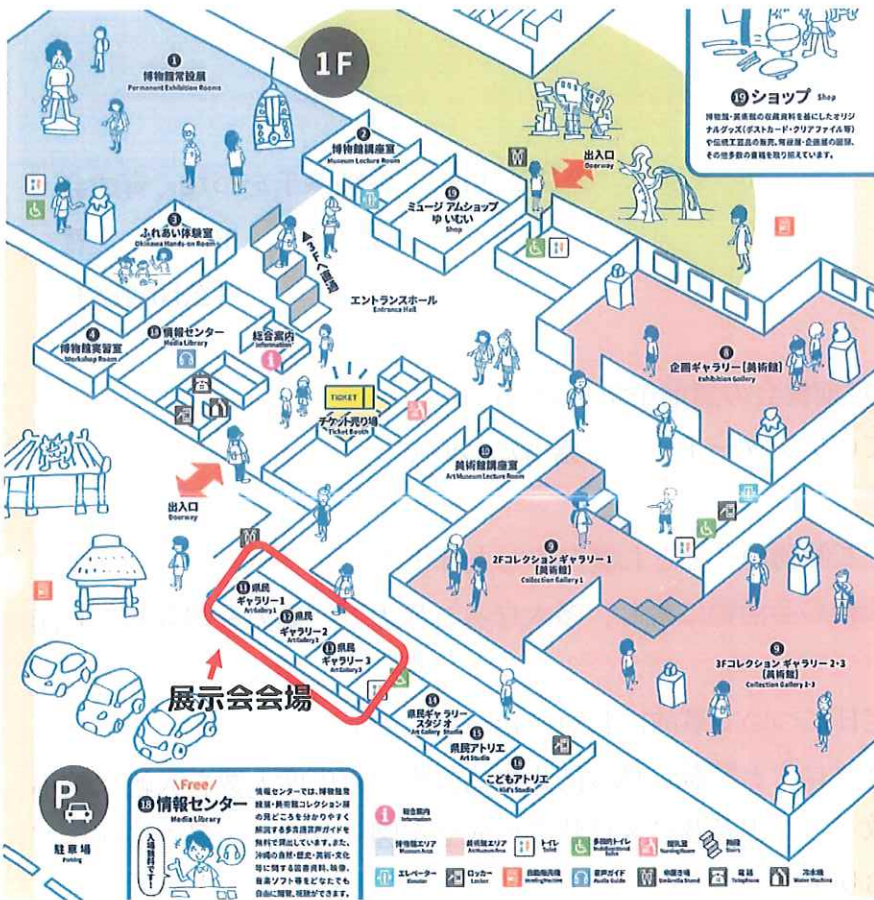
1F

1 博物館常設展
Permanent Exhibition Rooms

2 博物館講座室
Museum Lecture Room

3 ふれあい体験室
Okinawa Hands-on Room

4 博物館実習室
Workshop Room

18 情報センター
Media Library

総合案内
Information

19 ミュージアムショップ ゆいむい
Shop

エントランスホール
Entrance Hall

2Fカフェへ

TICKET
チケット売り場
Ticket Booth

出入口
Doorway

出入口
Doorway

8 企画ギャラリー【美術館】
Exhibition Gallery

10 美術館講座室
Art Museum Lecture Room

9 2Fコレクション ギャラリー1【美術館】
Collection Gallery 1

9 3Fコレクション ギャラリー2・3【美術館】
Collection Gallery 2・3

11 県民ギャラリー1
Art Gallery 1

12 県民ギャラリー2
Art Gallery 2

13 県民ギャラリー3
Art Gallery 3

展示会会場

14 県民ギャラリースタジオ
Art Gallery Studio

15 県民アトリエ
Art Studio

16 こどもアトリエ
Kid's Studio

19 ショップ Shop
博物館・美術館の収蔵資料を基にしたオリジナルグッズ（ポストカード・クリアファイル等）や伝統工芸品の販売、常設展・企画展の図録、その他多数の書籍を取り揃えています。

P
駐車場
Parking

\Free/
18 情報センター
Media Library
入場無料です！
情報センターでは、博物館常設展・美術館コレクション展の見どころを分かりやすく解説する多言語音声ガイドを無料で貸出しています。また、沖縄の自然・歴史・美術・文化等に関する図書資料、映像、音楽ソフト等をどなたでも自由に閲覧、視聴ができます。

総合案内 Information
博物館エリア Museum Area
美術館エリア Art Museum Area
トイレ Toilet
多目的トイレ Multipurpose Toilet
授乳室 Nursing Room
階段 Stairs
エレベーター Elevator
ロッカー Locker
自動販売機 Vending Machine
音声ガイド Audio Guide
傘袋 Umbrella Stand
電話 Telephone
冷水機 Water Machine